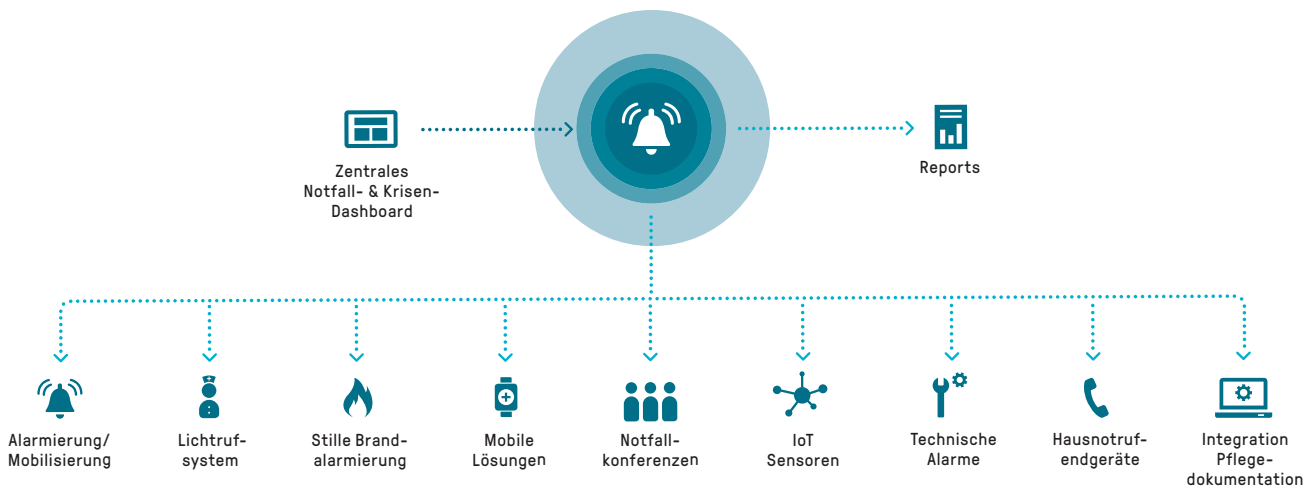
Zentrales Notfall- & Krisen-Dashboard

Reports

Alarmierung/ Mobilisierung

Lichtrufsystem

Stille Brandalarmierung

Mobile Lösungen

Notfallkonferenzen

IoT Sensoren

Technische Alarme

Hausnotrufendgeräte

Integration Pflegedokumentation